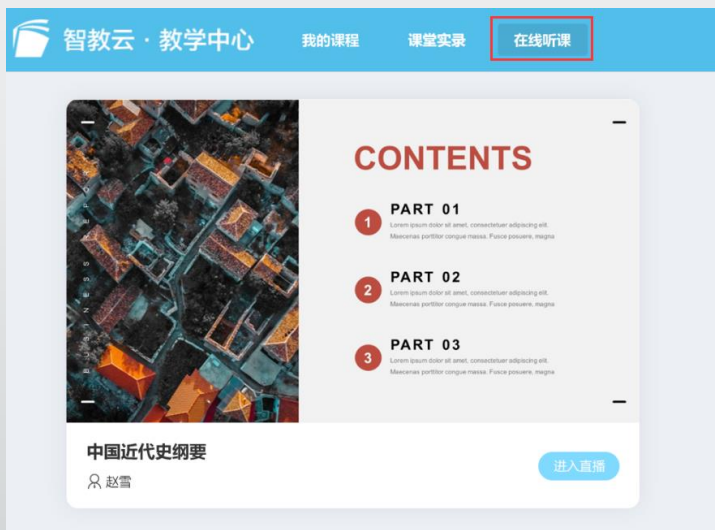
智教云 · 教学中心

我的课程

课堂实录

在线听课

CONTENTS

1
PART 01
Lorem ipsum dolor sit amet, consectetuer adipiscing elit. Maecenas porttitor congue massa. Fusce posuere, magna

2
PART 02
Lorem ipsum dolor sit amet, consectetuer adipiscing elit. Maecenas porttitor congue massa. Fusce posuere, magna

3
PART 03
Lorem ipsum dolor sit amet, consectetuer adipiscing elit. Maecenas porttitor congue massa. Fusce posuere, magna

中国近代史纲要

赵雪

进入直播